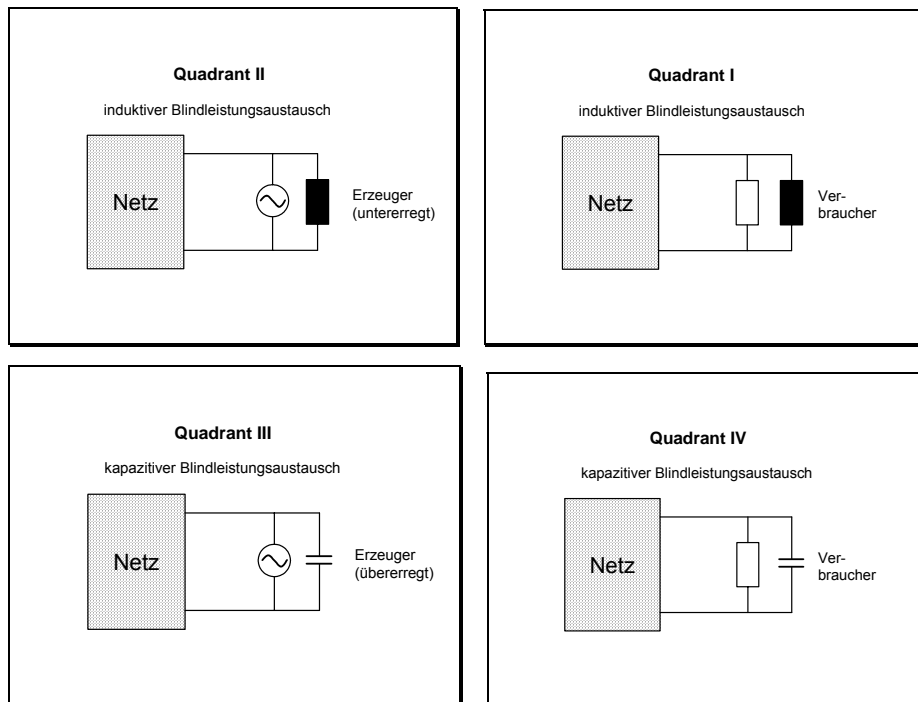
Quadrant II

induktiver Blindleistungsaustausch

Netz

Erzeuger (untererregt)

Quadrant I

induktiver Blindleistungsaustausch

Netz

Verbraucher

Quadrant III

kapazitiver Blindleistungsaustausch

Netz

Erzeuger (übererregt)

Quadrant IV

kapazitiver Blindleistungsaustausch

Netz

Verbraucher